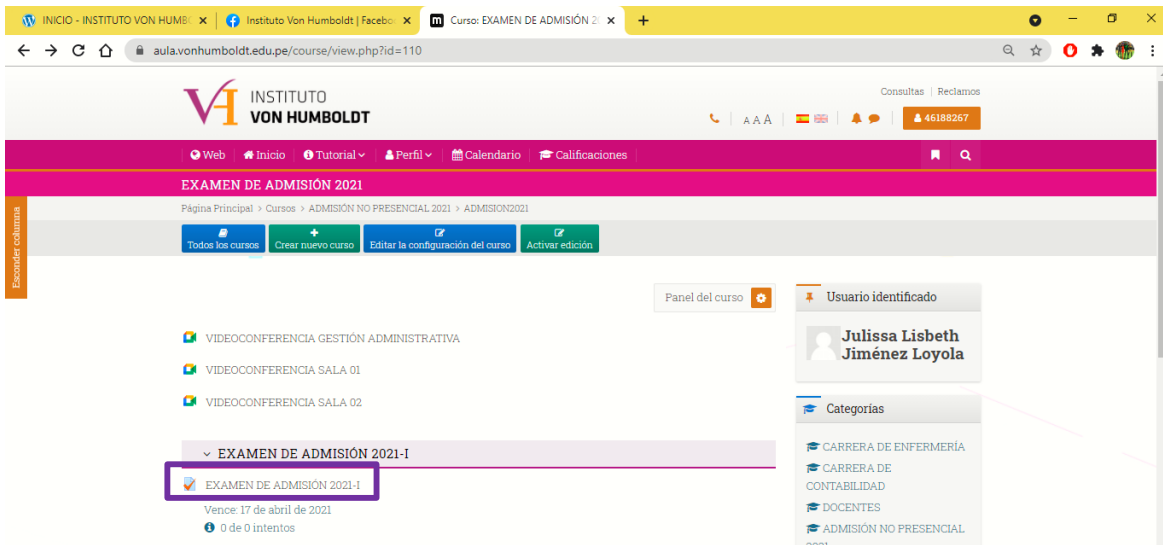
INICIO - INSTITUTO VON HUMB ×
Instituto Von Humboldt | Facebo ×
Curso: EXAMEN DE ADMISIÓN 2 ×
+

aula.vonhumboldt.edu.pe/course/view.php?id=110

Consultas | Reclamos

INSTITUTO
VON HUMBOLDT

A A A

46188267

Web Inicio Tutorial Perfil Calendario Calificaciones

EXAMEN DE ADMISIÓN 2021

Página Principal > Cursos > ADMISIÓN NO PRESENCIAL 2021 > ADMISION2021

Todos los cursos
Crear nuevo curso
Editar la configuración del curso
Activar edición

Esconder columna

Panel del curso

VIDEOCONFERENCIA GESTIÓN ADMINISTRATIVA

VIDEOCONFERENCIA SALA 01

VIDEOCONFERENCIA SALA 02

EXAMEN DE ADMISIÓN 2021-I

EXAMEN DE ADMISIÓN 2021-I

Vence: 17 de abril de 2021

0 de 0 intentos

Usuario identificado

Julissa Lisbeth Jiménez Loyola

Categorías

CARRERA DE ENFERMERÍA

CARRERA DE CONTABILIDAD

DOCENTES

ADMISIÓN NO PRESENCIAL